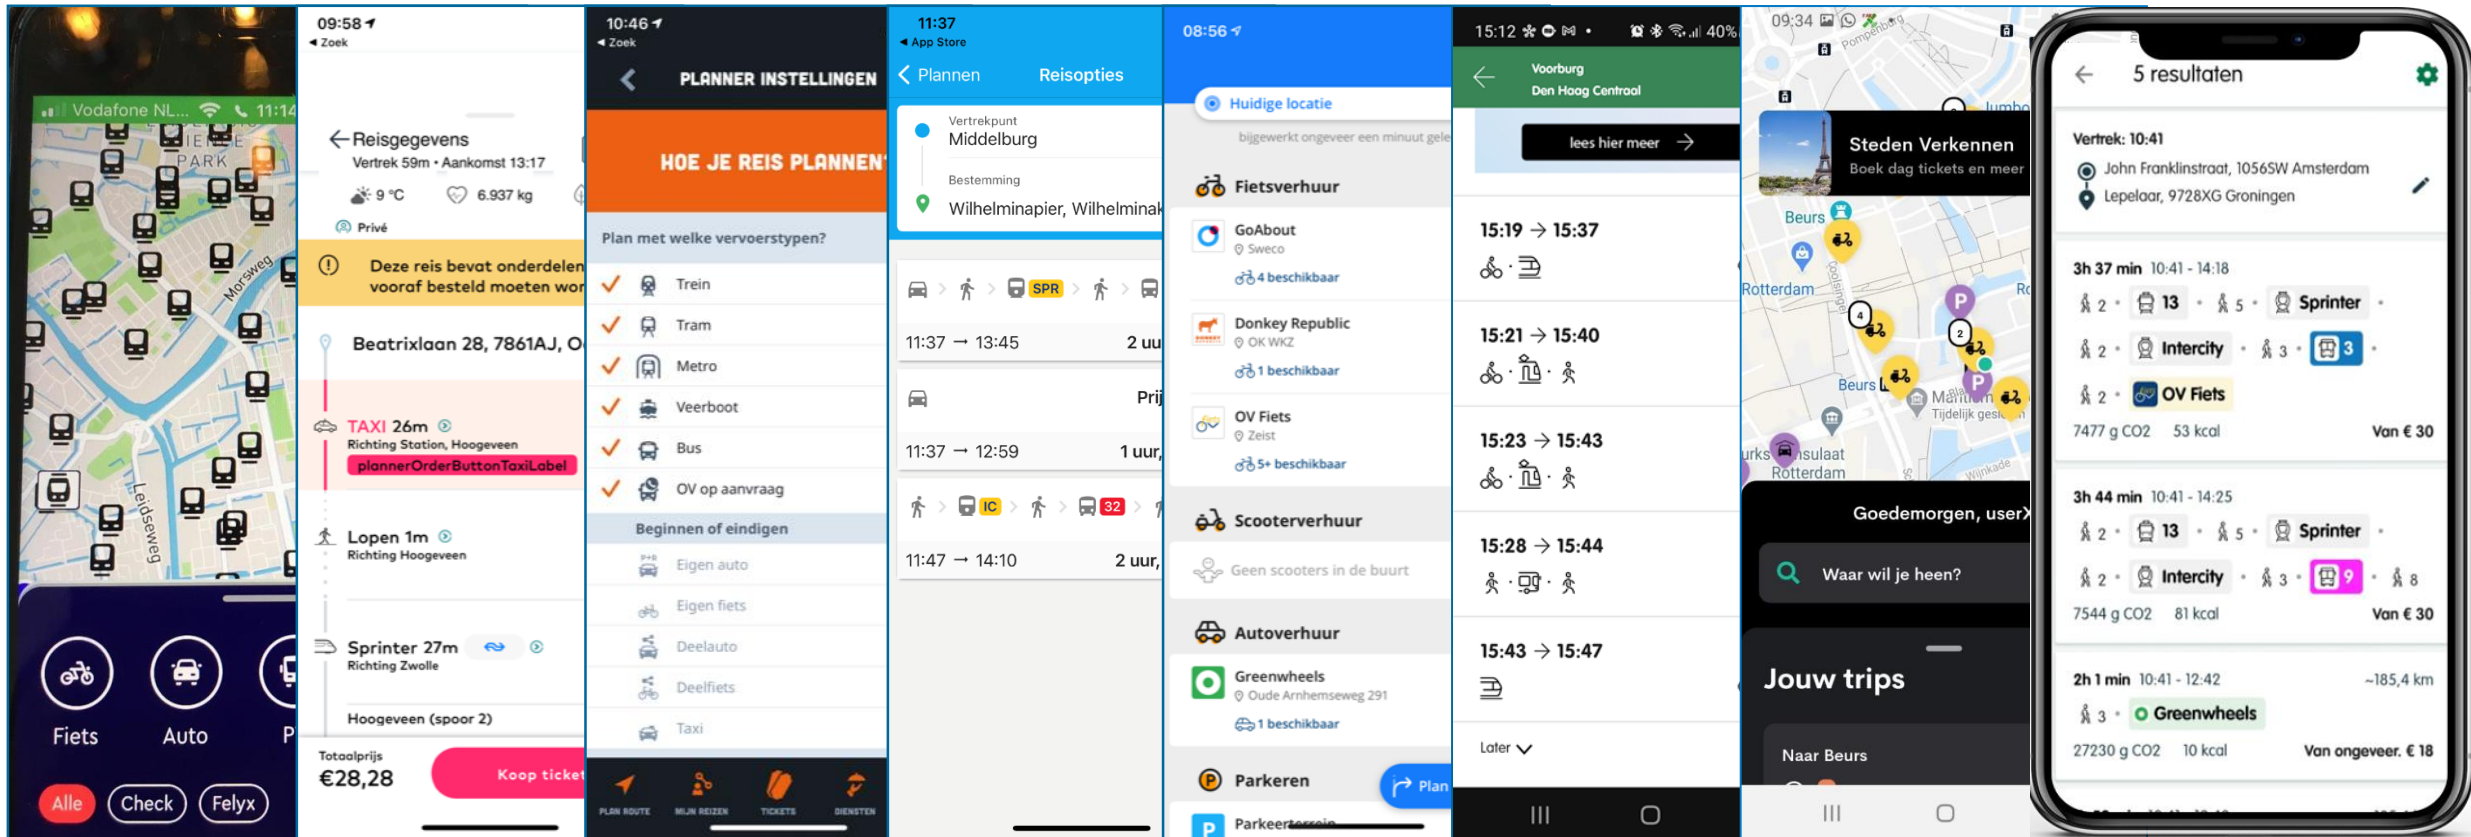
Vodafone NL... 11:14

PARK

Morsweg

Leidseweg

Fiets
Auto
P

Alle
Check
Felyx

09:58
Zoek

Reisgegevens
Vertrek 59m • Aankomst 13:17
9 °C
6.937 kg
Privé

Deze reis bevat onderdelen vooraf besteld moeten wor

Beatrixlaan 28, 7861AJ, O

TAXI 26m
Richting Station, Hoogeveen
plannerOrderButtonTaxiLabel

Lopen 1m
Richting Hoogeveen

Sprinter 27m
Richting Zwolle

Hoogeveen (spoor 2)

Totaalprijs
€28,28
Koop ticket

10:46
Zoek

PLANNER INSTELLINGEN

HOE JE REIS PLANNEN

Plan met welke vervoerstypen?
Trein
Tram
Metro
Veerboot
Bus
OV op aanvraag
Beginnen of eindigen
Eigen auto
Eigen fiets
Deelauto
Deelfiets
Taxi

PLAN ROUTE
MIJN REIZEN
TICKETS
DIENSTEN

11:37
App Store

Plannen
Reisopties

Vertrekpunt
Middelburg
Bestemming
Wilhelminapier, Wilhelminak

SPR
11:37 → 13:45
2 uu

Prij
11:37 → 12:59
1 uur,

IC
32
11:47 → 14:10
2 uur,

08:56

Huidige locatie
bijgewerkt ongeveer een minuut gele

Fietsverhuur
GoAbout
Sweco
4 beschikbaar
Donkey Republic
OK WKZ
1 beschikbaar
OV Fiets
Zeist
5+ beschikbaar

Scooterverhuur
Geen scooters in de buurt

Autoverhuur
Greenwheels
Oude Arnhemseweg 291
1 beschikbaar

Parkeren
Plan
Parkeerterrein

15:12 40%

Voorburg
Den Haag Centraal

lees hier meer

15:19 → 15:37
15:21 → 15:40
15:23 → 15:43
15:28 → 15:44
15:43 → 15:47

Later

09:34

Steden Verkennen
Boek dag tickets en meer

Beurs
Rotterdam
Coolsingel
Beurs
Maritiem
Tijdelijk gesl
Jumbo
Pompenburg
Ro
Insulaat Rotterdam
Winkade

Goedemorgen, userX
Waar wil je heen?

Jouw trips
Naar Beurs

5 resultaten

Vertrek: 10:41
John Franklinstraat, 1056SW Amsterdam
Lepelaar, 9728XG Groningen

3h 37 min 10:41 - 14:18
2 • 13 • 5 • Sprinter •
2 • Intercity • 3 • 3 •
2 • OV Fiets
7477 g CO2 53 kcal Van € 30

3h 44 min 10:41 - 14:25
2 • 13 • 5 • Sprinter •
2 • Intercity • 3 • 9 • 8
7544 g CO2 81 kcal Van € 30

2h 1 min 10:41 - 12:42 ~185,4 km
3 • Greenwheels
27230 g CO2 10 kcal Van ongeveer. € 18